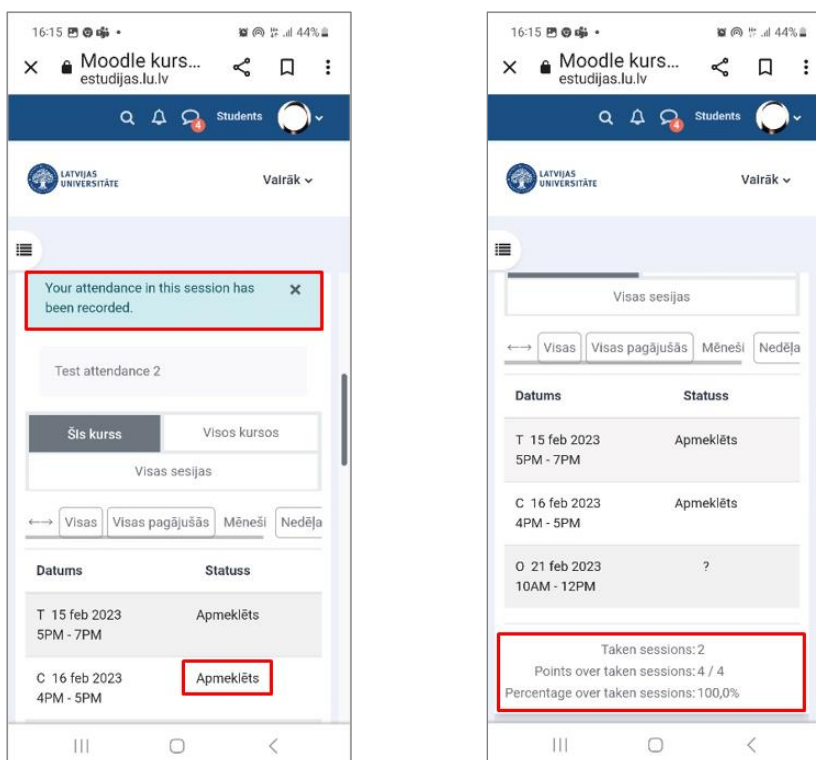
16:15 44%

Moodle kurs...
estudijas.lu.lv

4 Students

LATVIJAS UNIVERSITĀTE

Vairāk

Your attendance in this session has been recorded.

Test attendance 2

| Šis kurss | Visos kursos |
|---|---|
| Visas sesijas | |

⟷ Visas Visas pagājušās Mēneši Nedēļa

| Datums | Statuss |
|---|---|
| T 15 feb 2023 5PM - 7PM | Apmeklēts |
| C 16 feb 2023 4PM - 5PM | Apmeklēts |

16:15 44%

Moodle kurs...
estudijas.lu.lv

4 Students

LATVIJAS UNIVERSITĀTE

Vairāk

Visas sesijas

⟷ Visas Visas pagājušās Mēneši Nedēļa

| Datums | Statuss |
|---|---|
| T 15 feb 2023 5PM - 7PM | Apmeklēts |
| C 16 feb 2023 4PM - 5PM | Apmeklēts |
| O 21 feb 2023 10AM - 12PM | ? |

Taken sessions: 2
Points over taken sessions: 4 / 4
Percentage over taken sessions: 100,0%